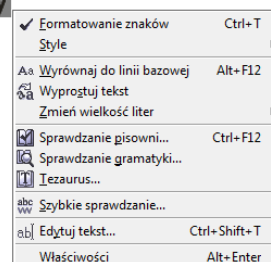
Formatowanie znaków Ctrl+T
Style
Wyrównaj do linii bazowej Alt+F12
Wyprostuj tekst
Zmień wielkość liter
Sprawdzanie pisowni... Ctrl+F12
Sprawdzanie gramatyki...
Tezaurus...
Szybkie sprawdzanie...
Edytuj tekst... Ctrl+Shift+T
Właściwości Alt+Enter